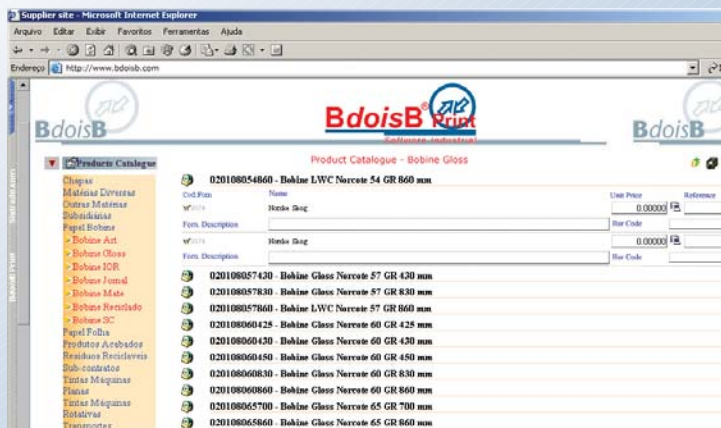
Supplier site - Microsoft Internet Explorer

Arquivo Editar Exibir Favoritos Ferramentas Ajuda

Endereço http://www.bdoisb.com

BdoisB

BdoisB Print

Software industrial

BdoisB

Product Catalogue

Product Catalogue - Bobine Gloss

Chapas
Matérias Diversas
Outras Matérias
Subsidiárias
Papel Bobine
- Bobine Art
- Bobine Gloss
- Bobine IOR
- Bobine Jornal
- Bobine Mate
- Bobine Reciclado
- Bobine SC
Papel Folha
Produtos Acabados
Resíduos Recicláveis
Sub-contratos
Tintas Máquinas Planas
Tintas Máquinas Rotativas
Transportes

020108054860 - Bobine LWC Norcote 54 GR 860 mm

| Cod.Forn | Name | Unit Price | Reference |
|---|---|---|---|
| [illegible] | Norske Skog | 0.00000 | |
| Form. Description | | Bar Code | |
| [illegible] | Norske Skog | 0.00000 | |
| Form. Description | | Bar Code | |

020108057430 - Bobine Gloss Norcote 57 GR 430 mm
020108057830 - Bobine Gloss Norcote 57 GR 830 mm
020108057860 - Bobine LWC Norcote 57 GR 860 mm
020108060425 - Bobine Gloss Norcote 60 GR 425 mm
020108060430 - Bobine Gloss Norcote 60 GR 430 mm
020108060450 - Bobine Gloss Norcote 60 GR 450 mm
020108060830 - Bobine Gloss Norcote 60 GR 830 mm
020108060860 - Bobine Gloss Norcote 60 GR 860 mm
020108065700 - Bobine Gloss Norcote 65 GR 700 mm
020108065860 - Bobine Gloss Norcote 65 GR 860 mm